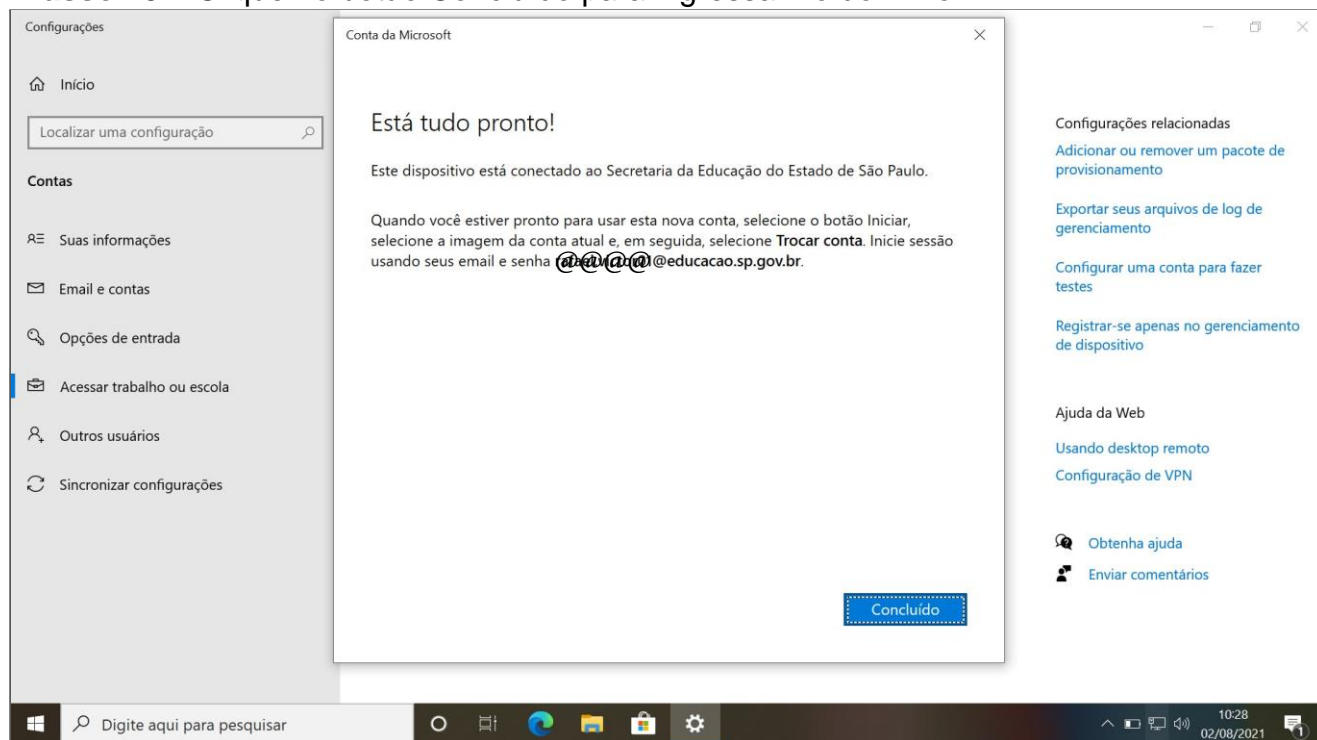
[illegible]

Configurações

Início

Localizar uma configuração

Contas

Suas informações

Email e contas

Opções de entrada

Acessar trabalho ou escola

Outros usuários

Sincronizar configurações

Conta da Microsoft

Está tudo pronto!

Este dispositivo está conectado ao Secretaria da Educação do Estado de São Paulo.

Quando você estiver pronto para usar esta nova conta, selecione o botão Iniciar, selecione a imagem da conta atual e, em seguida, selecione **Trocar conta**. Inicie sessão usando seus email e senha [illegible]@@@@@educacao.sp.gov.br.

Concluído

Configurações relacionadas

Adicionar ou remover um pacote de provisionamento

Exportar seus arquivos de log de gerenciamento

Configurar uma conta para fazer testes

Registrar-se apenas no gerenciamento de dispositivo

Ajuda da Web

Usando desktop remoto

Configuração de VPN

Obtenha ajuda

Enviar comentários

Digite aqui para pesquisar

10:28
02/08/2021